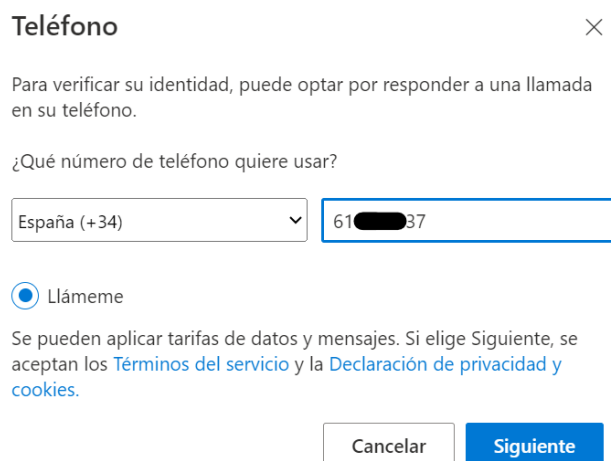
Teléfono

Para verificar su identidad, puede optar por responder a una llamada en su teléfono.

¿Qué número de teléfono quiere usar?

España (+34)

61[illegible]37

Llámeme

Se pueden aplicar tarifas de datos y mensajes. Si elige Siguiente, se aceptan los Términos del servicio y la Declaración de privacidad y cookies.

Cancelar

Siguiente